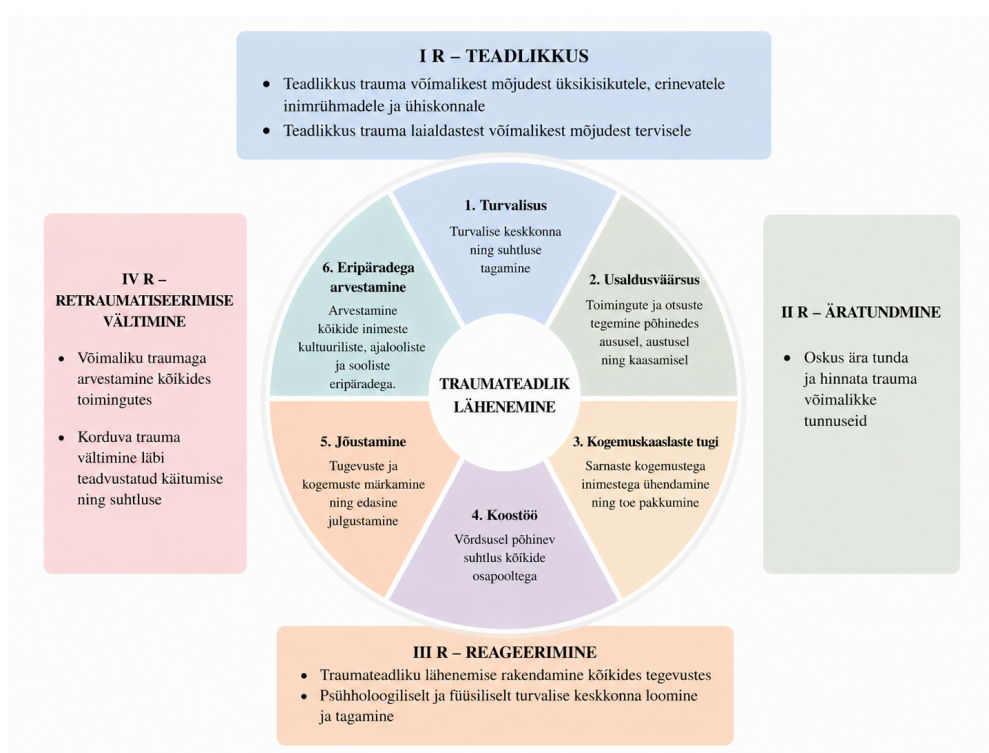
I R – TEADLIKKUS

- Teadlikkus trauma võimalikest mõjudest üksikisikutele, erinevatele inimrühmadele ja ühiskonnale
- Teadlikkus trauma laialdastest võimalikest mõjudest tervisele

IV R – RETRAUMATISEERIMISE VÄLTIMINE

- Võimaliku traumaga arvestamine kõikides toimingutes
- Korduva trauma vältimine läbi teadvustatud käitumise ning suhtluse

1. Turvalisus
Turvalise keskkonna ning suhtluse tagamine

2. Usaldusväärsus
Toimingute ja otsuste tegemine põhinedes aususel, austusel ning kaasamisel

3. Kogemuskaaslaste tugi
Sarnaste kogemustega inimestega ühendamine ning toe pakkumine

4. Koostöö
Võrdsusel põhinev suhtlus kõikide osapooltega

5. Jõustamine
Tugevuste ja kogemuste märkamine ning edasine julgustamine

6. Eripäradega arvestamine
Arvestamine kõikide inimeste kultuuriliste, ajalooliste ja sooliste eripäradega.

TRAUMATEADLIK LÄHENEMINE

II R – ÄRATUNDMINE

- Oskus ära tunda ja hinnata trauma võimalikke tunnuseid

III R – REAGEERIMINE

- Traumateadliku lähenemise rakendamine kõikides tegevustes
- Psühholoogiliselt ja füüsiliselt turvalise keskkonna loomine ja tagamine